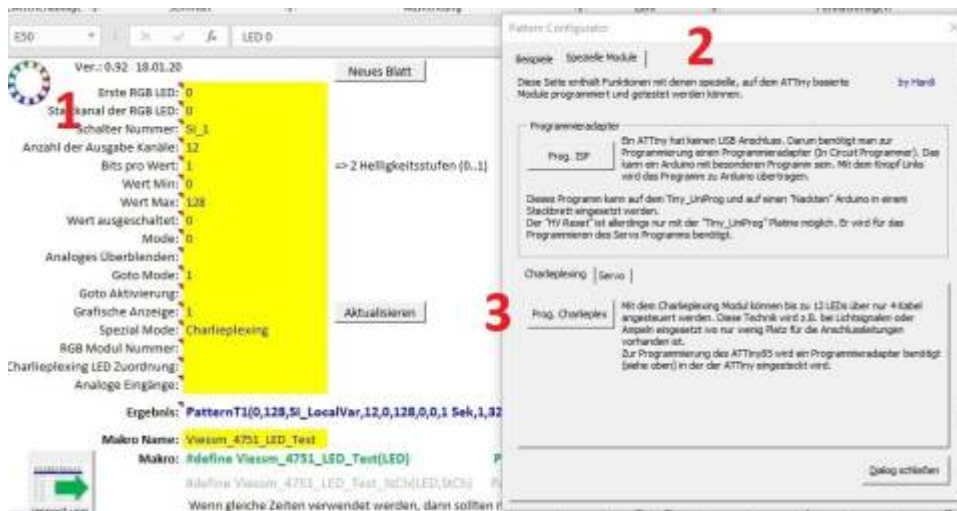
E50

LED 0

Ver.: 0.92 18.01.20

Neues Blatt

1

Erste RGB LED: 0
Startkanal der RGB LED: 0
Schalter Nummer: SI_1
Anzahl der Ausgabe Kanäle: 12
Bits pro Wert: 1
Wert Min: 0
Wert Max: 128
Wert ausgeschaltet: 0
Mode: 0
Analoges Überblenden:
Goto Mode: 1
Goto Aktivierung:
Grafische Anzeige: 1
Spezial Mode: Charlieplexing
RGB Modul Nummer:
Charlieplexing LED Zuordnung:
Analoge Eingänge:

=> 2 Helligkeitsstufen (0..1)

Aktualisieren

Ergebnis: PatternT1(0,128,SI_LocalVar,12,0,128,0,0,1 Sek,1,32

Makro Name: Viessm_4751_LED_Test

Makro: #define Viessm_4751_LED_Test(LED)

#define Viessm_4751_LED_Test_SI(LED,SIO)

Wenn gleiche Zeiten verwendet werden, dann sollten

Pattern Configurator

2

Beispiele | Spezielle Module

Diese Seite enthält Funktionen mit denen spezielle, auf dem ATTiny basierte Module programmiert und getestet werden können.

by Hardi

Programmieradapter

Prog. ISP

Ein ATTiny hat keinen USB Anschluss. Darum benötigt man zur Programmierung einen Programmieradapter (In Circuit Programmer). Das kann ein Arduino mit besonderem Programm sein. Mit dem Knopf Links wird das Programm zu Arduino übertragen.

Dieses Programm kann auf den Tiny_UniProg und auf einen "Nackten" Arduino in einem Steckbrett eingesetzt werden.
Der "HV Reset" ist allerdings nur mit der "Tiny_UniProg" Platine möglich. Er wird für das Programmieren des Servo Programms benötigt.

Charlieplexing | Servo

3

Prog. Charlieplex

Mit dem Charlieplexing Modul können bis zu 12 LEDs über nur 4 Kabel angesteuert werden. Diese Technik wird z.B. bei Lichtsignalen oder Ampeln eingesetzt wo nur wenig Platz für die Anschlussleitungen vorhanden ist.
Zur Programmierung des ATTiny85 wird ein Programmieradapter benötigt (siehe oben) in der der ATTiny eingesteckt wird.

Dialog schließen